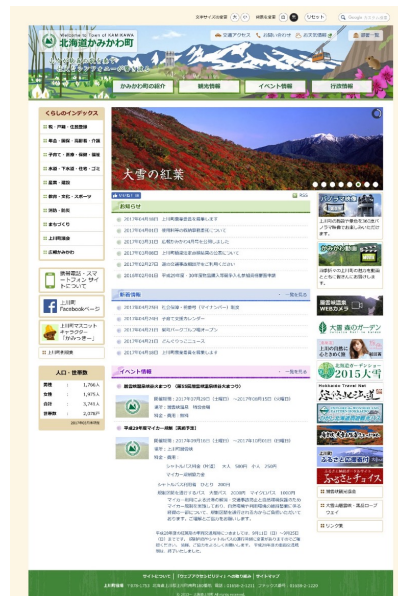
文字サイズの変更 大 小 背景色変更 リセット Google カスタム検索

Welcome to Town of KAMIKAWA
北海道かみかわ町

交通アクセス お問い合わせ 住民窓口 最新一覧

かみかわ町の紹介 観光情報 イベント情報 行政情報

くらしのインデックス

戸籍・住民登録
年金・保険・高齢者・介護
子育て・教育・保育・福祉
水道・下水道・住宅・ごみ
議会・選挙
健康・文化・スポーツ
消防・防災
まちづくり
上川町議会
広報かみかわ

携帯電話・スマートフォンサイトについて

上川町Facebookページ

上川町マスコットキャラクター「かみっきー」

上川町史話

人口・世帯数

| 男性 | 1,766人 |
|---|---|
| 女性 | 1,975人 |
| 合計 | 3,741人 |
| 世帯数 | 2,078戸 |

大雪の紅葉

お知らせ

2017年04月06日 上川町職員採用試験を実施します
2017年04月04日 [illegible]
2017年03月31日 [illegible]
2017年03月30日 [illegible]
2017年03月27日 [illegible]
2017年03月01日 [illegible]
2016年02月13日 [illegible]

新着情報 一覧を見る

2017年04月29日 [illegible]
2017年04月24日 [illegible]
2017年04月21日 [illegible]
2017年04月16日 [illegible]
2017年04月10日 上川町職員採用試験を実施します

イベント情報 一覧を見る

層雲峡温泉氷瀑まつり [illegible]

開催期間：2017年01月27日（土曜日）～2017年03月19日（日曜日）
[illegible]

平成29年度マイカー規制（高原沼）

開催期間：2017年09月16日（土曜日）～2017年10月01日（日曜日）
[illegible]

上川町の自然ビジネスとして熟成した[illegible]

大雪 森のガーデン

Hokkaido Travel Navi

2015大雪

ふるさとチョイス

大雪山国立公園・高原ルート
リンク集

サイトについて プライバシーポリシーへの取り組み サイトマップ

上川町役場 〒078-1792 北海道上川郡上川町南町180番地 電話：01658-2-1211 ファックス番号：01658-2-1220

© 2014 - 上川町 All Rights Reserved.